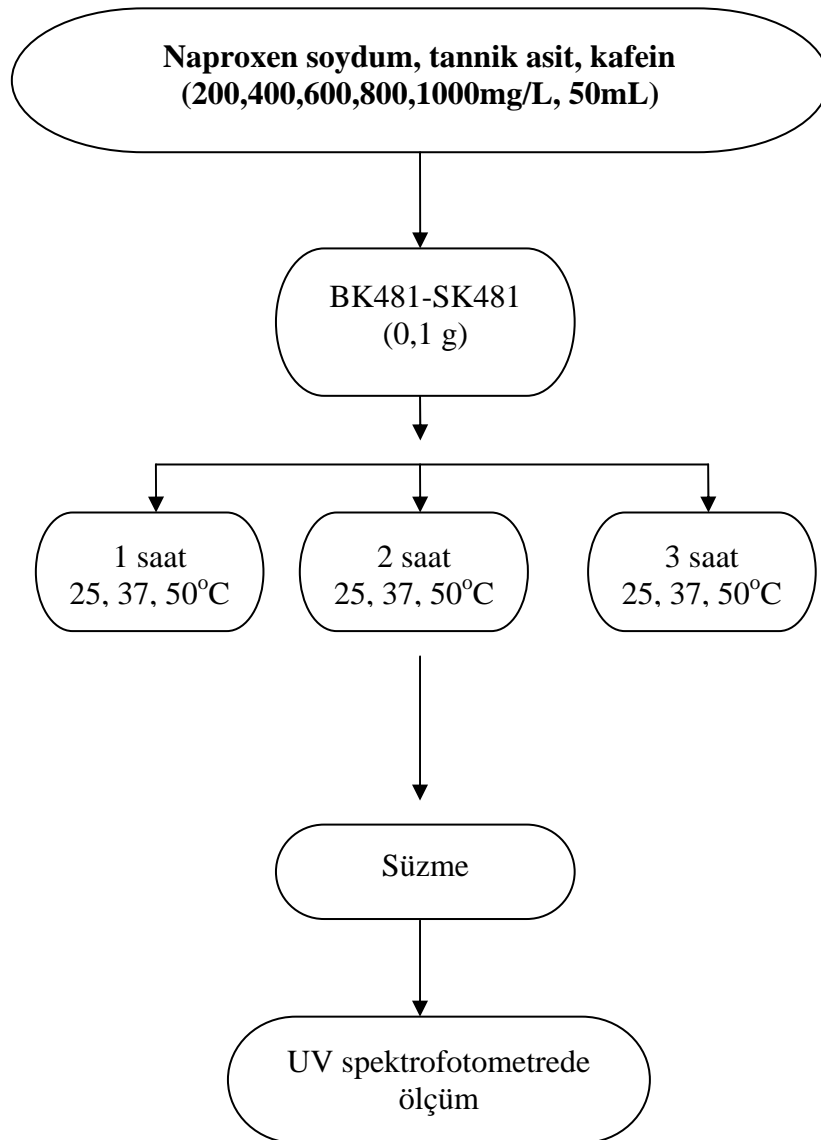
**Naproxen soydum, tannik asit, kafein (200,400,600,800,1000mg/L, 50mL)**

BK481-SK481
(0,1 g)

1 saat
25, 37, 50$^{o}$C

2 saat
25, 37, 50$^{o}$C

3 saat
25, 37, 50$^{o}$C

Süzme

UV spektrofotometrede ölçüm